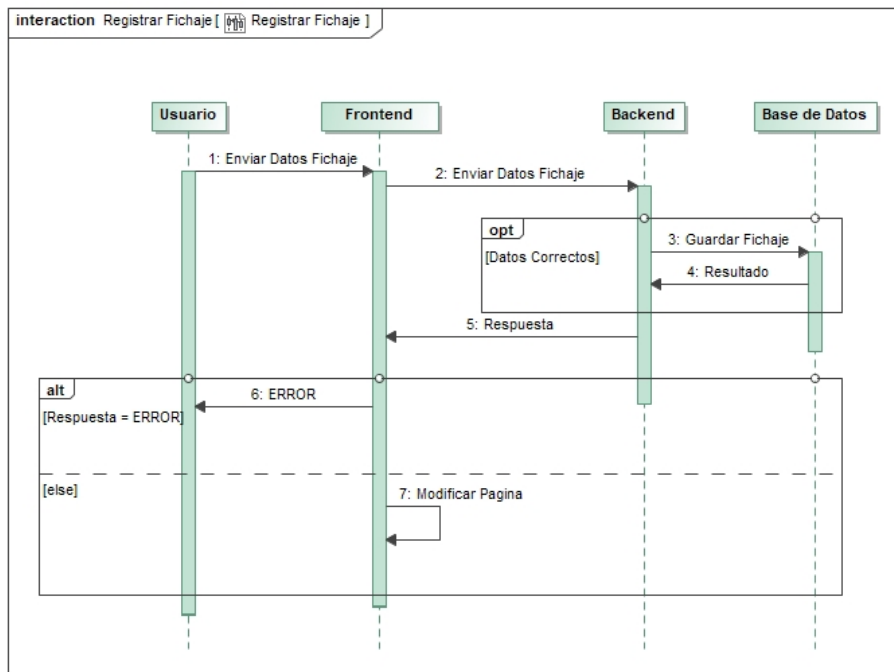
interaction Registrar Fichaje [ Registrar Fichaje ]

Usuario

Frontend

Backend

Base de Datos

1: Enviar Datos Fichaje

2: Enviar Datos Fichaje

opt

[Datos Correctos]

3: Guardar Fichaje

4: Resultado

5: Respuesta

alt

[Respuesta = ERROR]

6: ERROR

[else]

7: Modificar Pagina